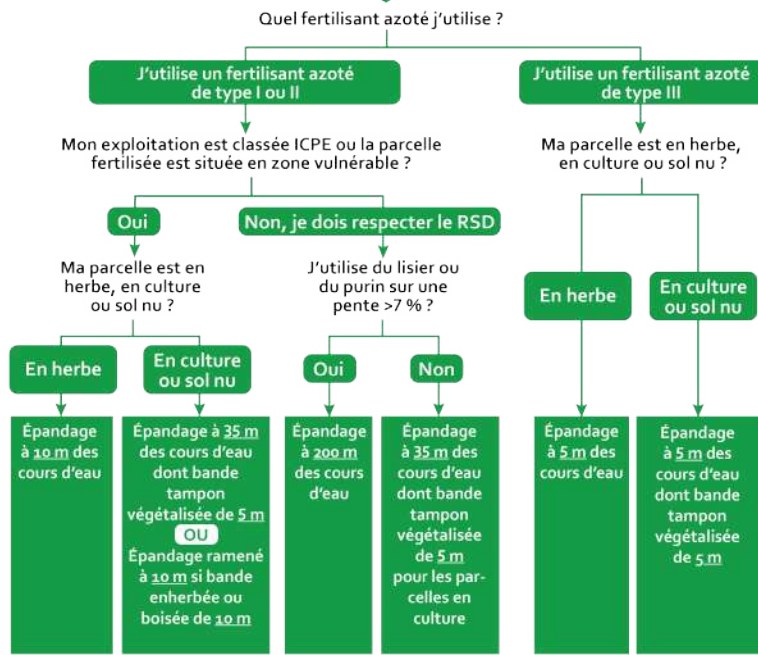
Quel fertilisant azoté j'utilise ?

J'utilise un fertilisant azoté de type I ou II

J'utilise un fertilisant azoté de type III

Mon exploitation est classée ICPE ou la parcelle fertilisée est située en zone vulnérable ?

Ma parcelle est en herbe, en culture ou sol nu ?

Oui

Non, je dois respecter le RSD

Ma parcelle est en herbe, en culture ou sol nu ?

J'utilise du lisier ou du purin sur une pente >7 % ?

En herbe

En culture ou sol nu

En herbe

En culture ou sol nu

Oui

Non

Épandage à 10 m des cours d'eau

Épandage à 35 m des cours d'eau dont bande tampon végétalisée de 5 m

OU

Épandage ramené à 10 m si bande enherbée ou boisée de 10 m

Épandage à 200 m des cours d'eau

Épandage à 35 m des cours d'eau dont bande tampon végétalisée de 5 m pour les parcelles en culture

Épandage à 5 m des cours d'eau

Épandage à 5 m des cours d'eau dont bande tampon végétalisée de 5 m